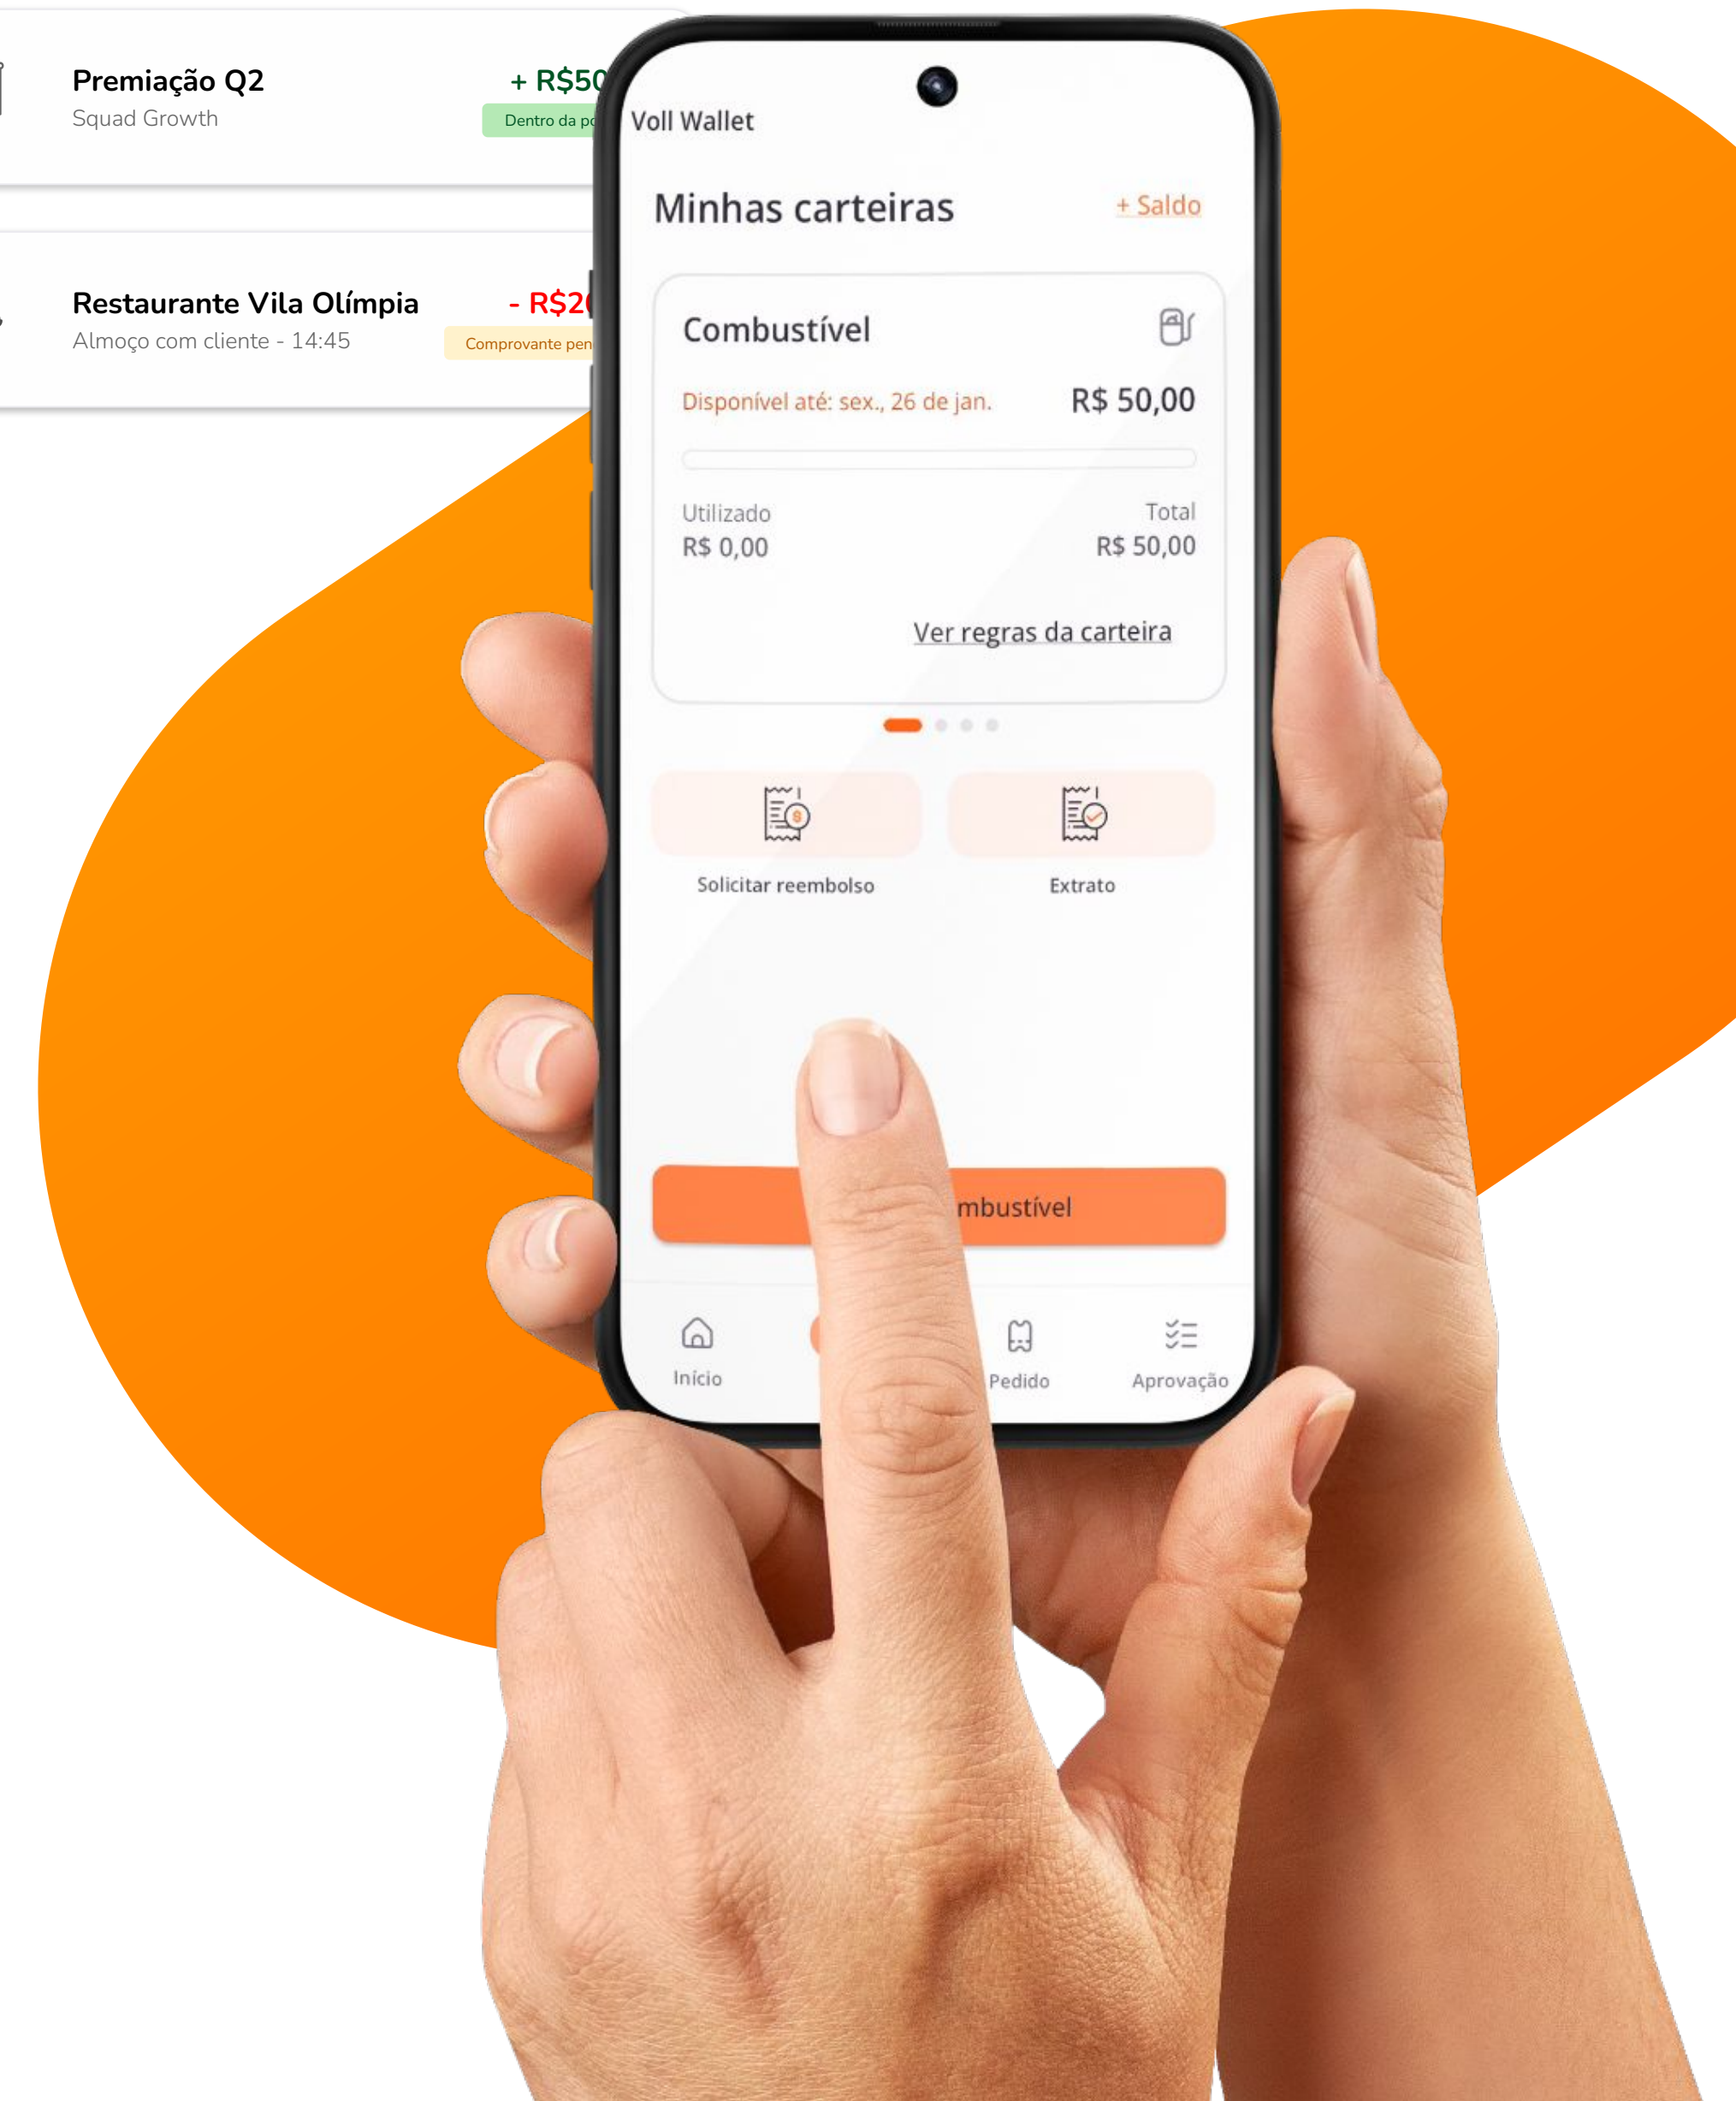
Premiação Q2
Squad Growth
+ R$50
Dentro da p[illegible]

Restaurante Vila Olímpia
Almoço com cliente - 14:45
- R$2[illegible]
Comprovante pen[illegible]

Voll Wallet

Minhas carteiras
+ Saldo

Combustível
Disponível até: sex., 26 de jan.
R$ 50,00

Utilizado
R$ 0,00
Total
R$ 50,00

Ver regras da carteira

Solicitar reembolso
Extrato

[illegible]mbustível

Início
Pedido
Aprovação